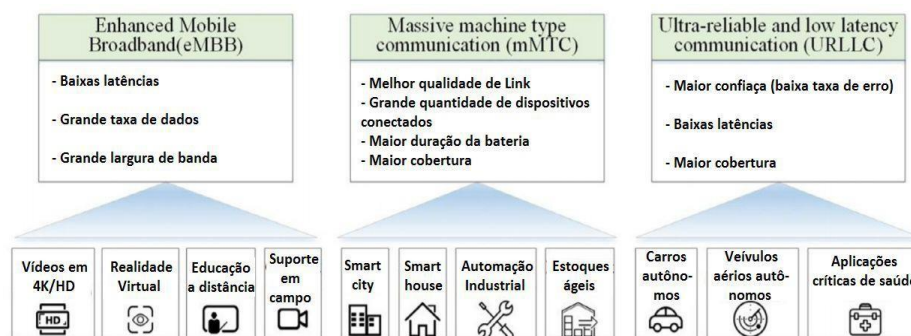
Enhanced Mobile Broadband(eMBB)

- Baixas latências

- Grande taxa de dados

- Grande largura de banda

Massive machine type communication (mMTC)

- Melhor qualidade de Link
- Grande quantidade de dispositivos conectados
- Maior duração da bateria
- Maior cobertura

Ultra-reliable and low latency communication (URLLC)

- Maior confiaça (baixa taxa de erro)

- Baixas latências

- Maior cobertura

Vídeos em 4K/HD

HD

Realidade Virtual

Educação a distância

Suporte em campo

Smart city

Smart house

Automação Industrial

Estoques ágeis

Carros autônomos

Veívulos aéreos autônomos

Aplicações críticas de saúde